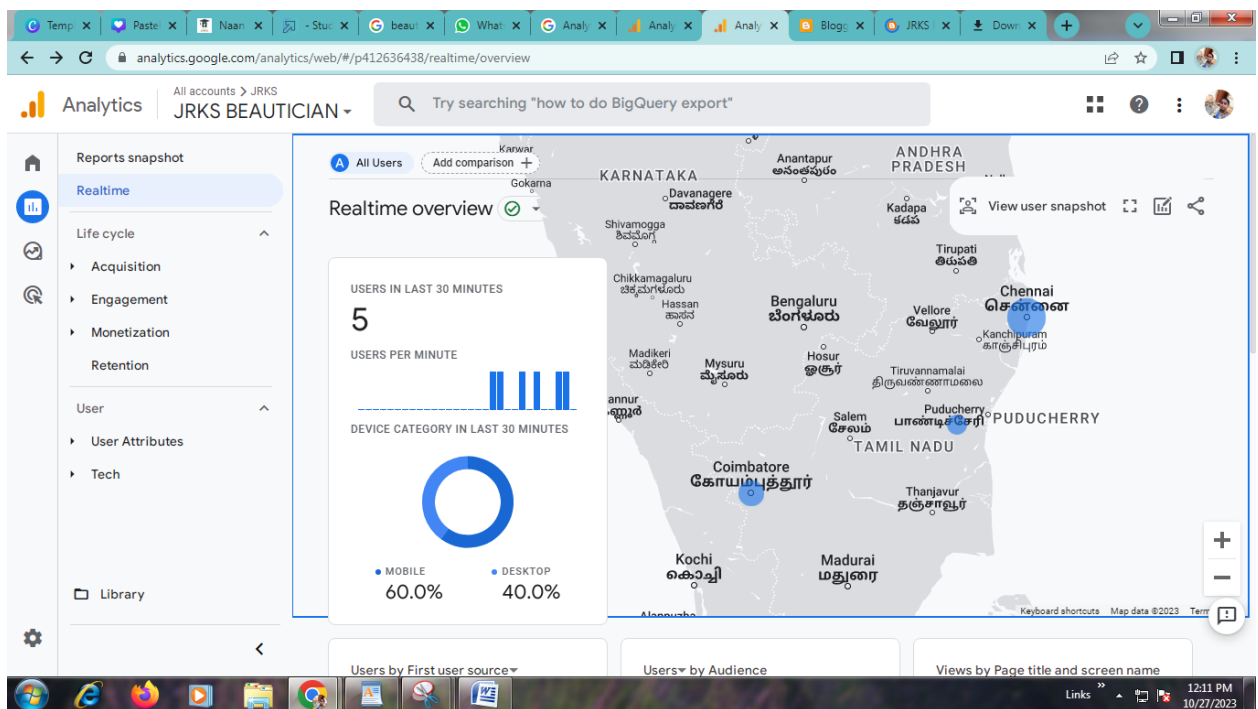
Temp | Paste | Naan | - Stuc | beaut | What | Analy | Analy | Analy | Blogg | JRKS | Down

analytics.google.com/analytics/web/#/p412636438/realtime/overview

Analytics All accounts > JRKS JRKS BEAUTICIAN

Try searching "how to do BigQuery export"

Reports snapshot
Realtime
Life cycle
Acquisition
Engagement
Monetization
Retention
User
User Attributes
Tech
Library

All Users Add comparison +

Realtime overview

View user snapshot

USERS IN LAST 30 MINUTES
5
USERS PER MINUTE
DEVICE CATEGORY IN LAST 30 MINUTES
● MOBILE 60.0%
● DESKTOP 40.0%

Karwar
KARNATAKA
Gokarna
Anantapur
అనంతపురం
ANDHRA PRADESH
Davanagere
ದಾವಣಗೆರೆ
Shivamogga
ಶಿವಮೊಗ್ಗ
Kadapa
కడప
Tirupati
తిరుపతి
Chikkamagaluru
ಚಿಕ್ಕಮಗಳೂರು
Hassan
ಹಾಸನ
Bengaluru
ಬೆಂಗಳೂರು
Chennai
சென்னை
Vellore
வேலூர்
Kanchipuram
காஞ்சிபுரம்
Madikeri
ಮಡಿಕೇರಿ
Mysuru
ಮೈಸೂರು
Hosur
ஓசூர்
Tiruvannamalai
திருவண்ணாமலை
annur
Salem
சேலம்
Puducherry
பாண்டிச்சேரி
PUDUCHERRY
TAMIL NADU
Coimbatore
கோயம்புத்தூர்
Thanjavur
தஞ்சாவூர்
Kochi
കൊച്ചി
Madurai
மதுரை
Alappuzha
Keyboard shortcuts Map data ©2023 Terms

Users by First user source
Users by Audience
Views by Page title and screen name

Links 12:11 PM 10/27/2023